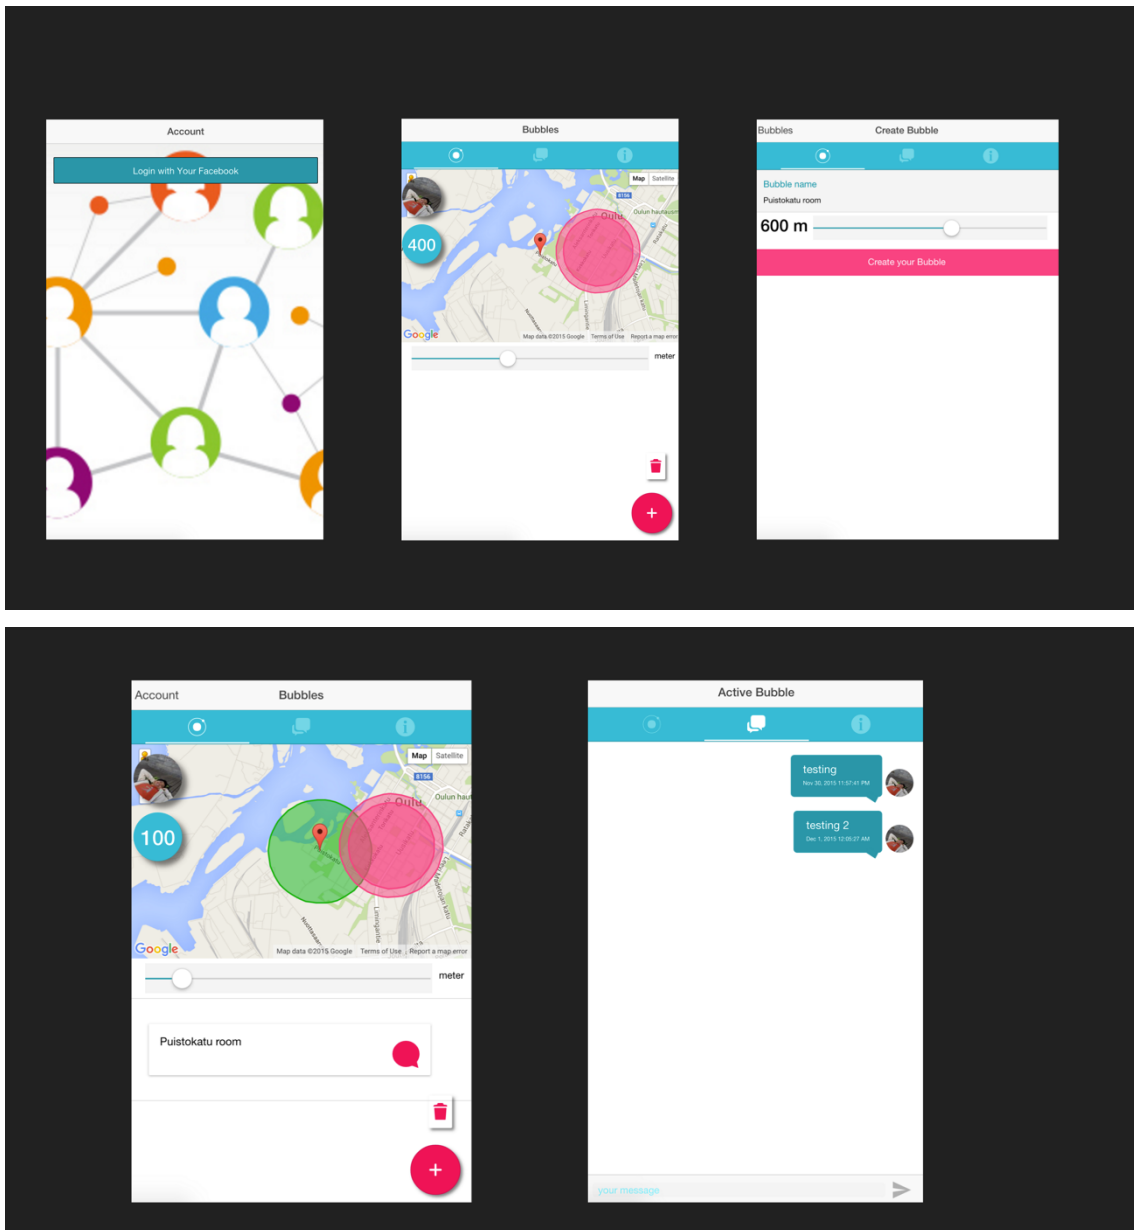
Account

Login with Your Facebook

Bubbles

Map Satellite

400

Oulu

Oulun hautausm

Google

Map data ©2015 Google Terms of Use Report a map error

meter

+

Bubbles Create Bubble

Bubble name

Puistokatu room

600 m

Create your Bubble

Account Bubbles

Map Satellite

100

Oulu

Oulun haut

Google

Map data ©2015 Google Terms of Use Report a map error

meter

Puistokatu room

+

Active Bubble

testing
Nov 30, 2015 11:57:41 PM

testing 2
Dec 1, 2015 12:05:27 AM

your message